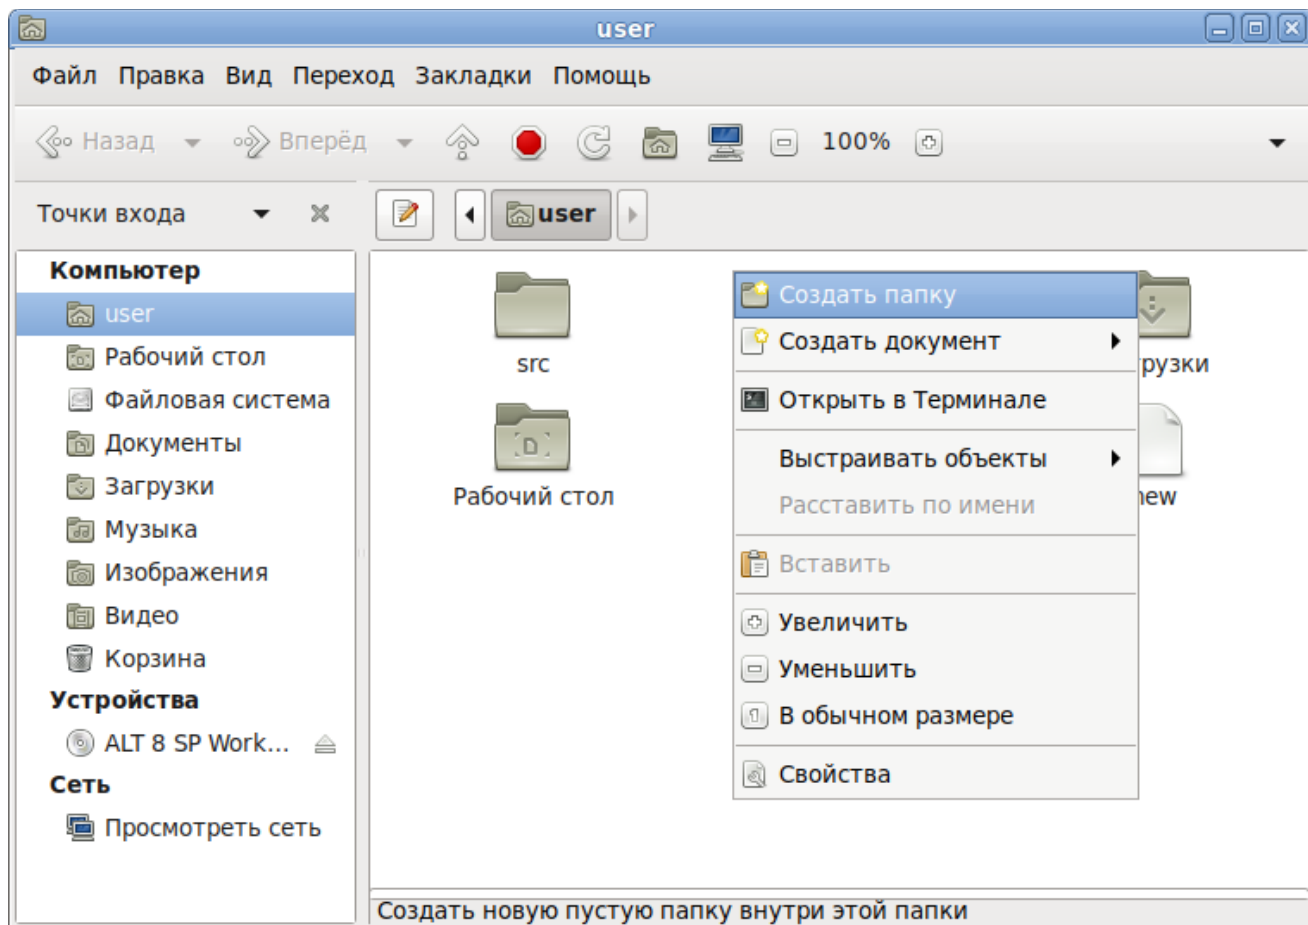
user

Файл Правка Вид Переход Закладки Помощь

Назад Вперёд 100%

Точки входа

user

Компьютер
user
Рабочий стол
Файловая система
Документы
Загрузки
Музыка
Изображения
Видео
Корзина
Устройства
ALT 8 SP Work...
Сеть
Просмотреть сеть

src
Рабочий стол
грузки
new

Создать папку
Создать документ
Открыть в Терминале
Выстраивать объекты
Расставить по имени
Вставить
Увеличить
Уменьшить
В обычном размере
Свойства

Создать новую пустую папку внутри этой папки